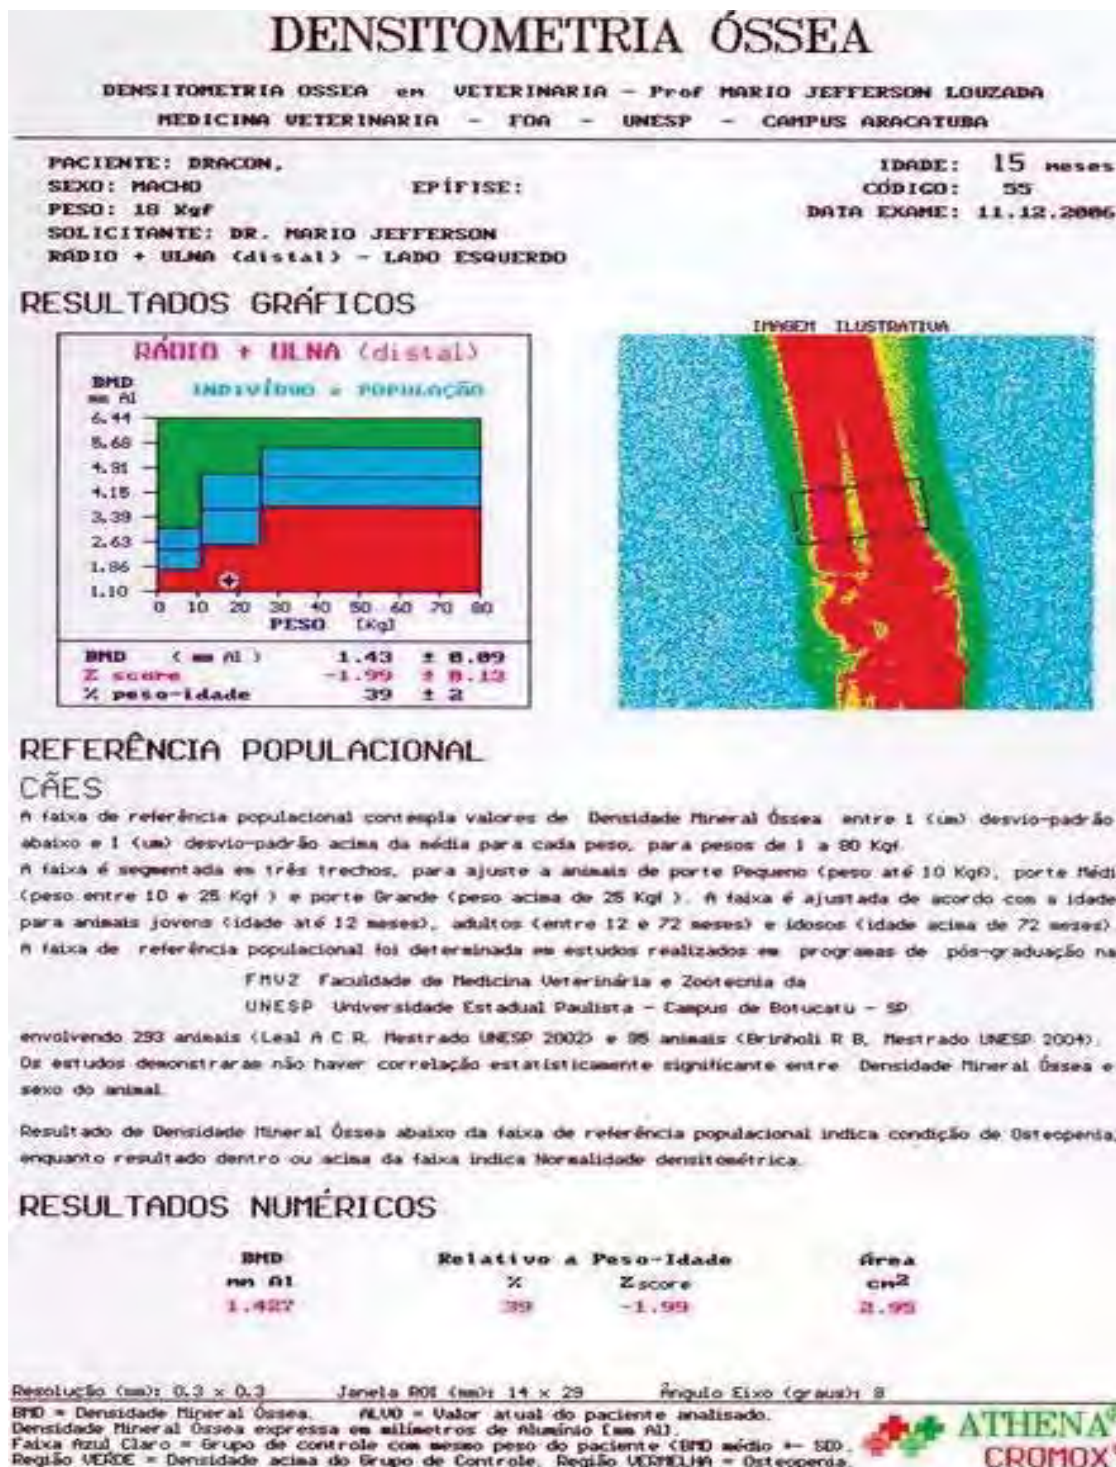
DENSITOMETRIA ÓSSEA

DENSITOMETRIA OSSEA em VETERINARIA - Prof MARIO JEFFERSON LOUZADA
MEDICINA VETERINARIA - FOA - UNESP - CAMPUS ARACATUBA

PACIENTE: DRACON,
SEXO: MACHO
PESO: 18 Kgf
SOLICITANTE: DR. MARIO JEFFERSON
RÁDIO + ULNA (distal) - LADO ESQUERDO

EPÍFISE:

IDADE: 15 meses
CÓDIGO: 55
DATA EXAME: 11.12.2006

RESULTADOS GRÁFICOS

RÁDIO + ULNA (distal)
BMD mm Al
INDIVÍDUO x POPULAÇÃO
6.44
5.68
4.91
4.15
3.39
2.63
1.86
1.10
0 10 20 30 40 50 60 70 80
PESO [Kg]

| BMD (mm Al) | 1.43 | ± 0.09 |
|---|---|---|
| Z score | -1.99 | ± 0.13 |
| % peso-idade | 39 | ± 2 |

IMAGEM ILUSTRATIVA

REFERÊNCIA POPULACIONAL
CÃES

A faixa de referência populacional contempla valores de Densidade Mineral Óssea entre 1 (um) desvio-padrão abaixo e 1 (um) desvio-padrão acima da média para cada peso, para pesos de 1 a 80 Kgf.
A faixa é segmentada em três trechos, para ajuste a animais de porte Pequeno (peso até 10 Kgf), porte Médi (peso entre 10 e 25 Kgf ) e porte Grande (peso acima de 25 Kgf ). A faixa é ajustada de acordo com a idade para animais jovens (idade até 12 meses), adultos (entre 12 e 72 meses) e idosos (idade acima de 72 meses).
A faixa de referência populacional foi determinada em estudos realizados em programas de pós-graduação na
FMVZ Faculdade de Medicina Veterinária e Zootecnia da
UNESP Universidade Estadual Paulista - Campus de Botucatu - SP
envolvendo 293 animais (Leal A C R, Mestrado UNESP 2002) e 95 animais (Brinholi R B, Mestrado UNESP 2004).
Os estudos demonstraram não haver correlação estatisticamente significante entre Densidade Mineral Óssea e sexo do animal.

Resultado de Densidade Mineral Óssea abaixo da faixa de referência populacional indica condição de Osteopenia, enquanto resultado dentro ou acima da faixa indica Normalidade densitométrica.

RESULTADOS NUMÉRICOS

| BMD mm Al | Relativo a Peso-Idade % | Z score | Área cm$^2$ |
|---|---|---|---|
| 1.427 | 39 | -1.99 | 2.95 |

Resolução (mm): 0.3 x 0.3   Janela ROI (mm): 14 x 29   Ângulo Eixo (graus): 8
BMD = Densidade Mineral Óssea.   ALVO = Valor atual do paciente analisado.
Densidade Mineral Óssea expressa em milímetros de Alumínio [mm Al].
Faixa Azul Claro = Grupo de controle com mesmo peso do paciente (BMD médio +- SD).
Região VERDE = Densidade acima do Grupo de Controle. Região VERMELHA = Osteopenia.

ATHENA CROMOX